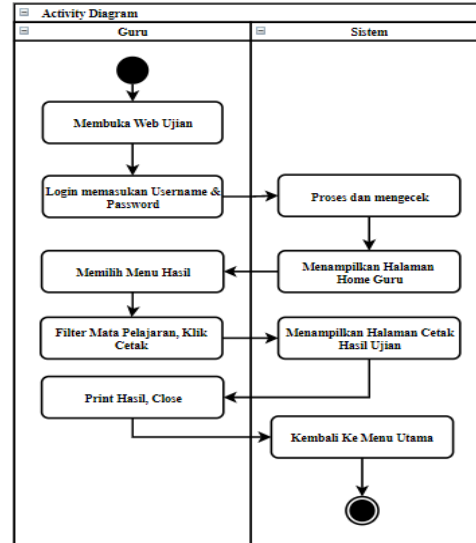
Activity Diagram

Guru

Sistem

Membuka Web Ujian

Login memasukan Username & Password

Proses dan mengecek

Memilih Menu Hasil

Menampilkan Halaman Home Guru

Filter Mata Pelajaran, Klik Cetak

Menampilkan Halaman Cetak Hasil Ujian

Print Hasil, Close

Kembali Ke Menu Utama